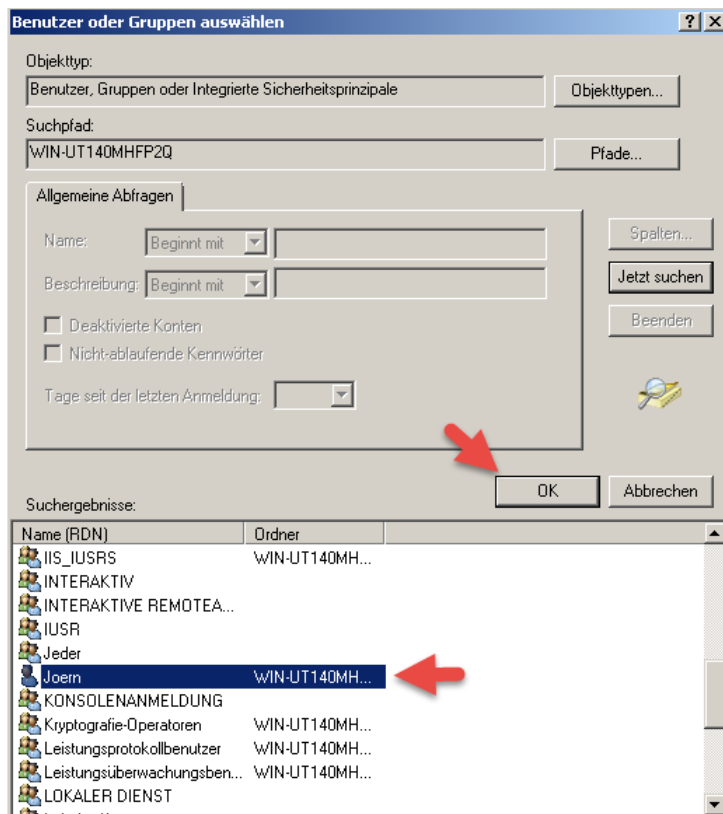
Benutzer oder Gruppen auswählen

? X

Objekttyp:

Benutzer, Gruppen oder Integrierte Sicherheitsprinzipale

Objekttypen...

Suchpfad:

WIN-UT140MHFP2Q

Pfade...

Allgemeine Abfragen

Name: Beginnt mit

Beschreibung: Beginnt mit

Deaktivierte Konten

Nicht-ablaufende Kennwörter

Tage seit der letzten Anmeldung:

Spalten...

Jetzt suchen

Beenden

OK

Abbrechen

Suchergebnisse:

| Name (RDN) | Ordner |
|---|---|
| IIS_IUSRS | WIN-UT140MH... |
| INTERAKTIV | |
| INTERAKTIVE REMOTEA... | |
| IUSR | |
| Jeder | |
| Joern | WIN-UT140MH... |
| KONSOLENANMELDUNG | |
| Kryptografie-Operatoren | WIN-UT140MH... |
| Leistungsprotokollbenutzer | WIN-UT140MH... |
| Leistungsüberwachungsben... | WIN-UT140MH... |
| LOKALER DIENST | |